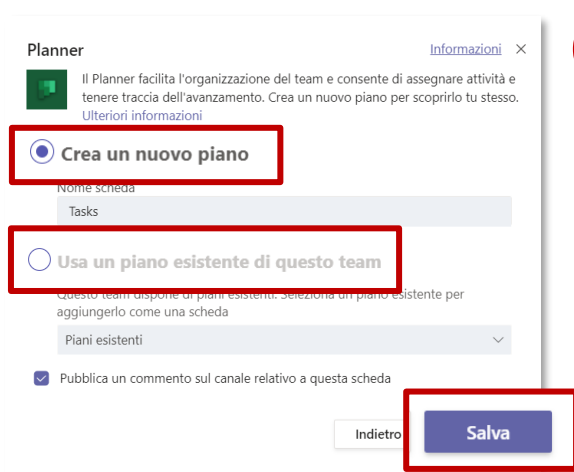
Planner

Informazioni ×

Il Planner facilita l'organizzazione del team e consente di assegnare attività e tenere traccia dell'avanzamento. Crea un nuovo piano per scoprirlo tu stesso. Ulteriori informazioni

Crea un nuovo piano

Nome scheda

Tasks

Usa un piano esistente di questo team

Questo team dispone di piani esistenti. Seleziona un piano esistente per aggiungerlo come una scheda

Piani esistenti

Pubblica un commento sul canale relativo a questa scheda

Indietro

Salva